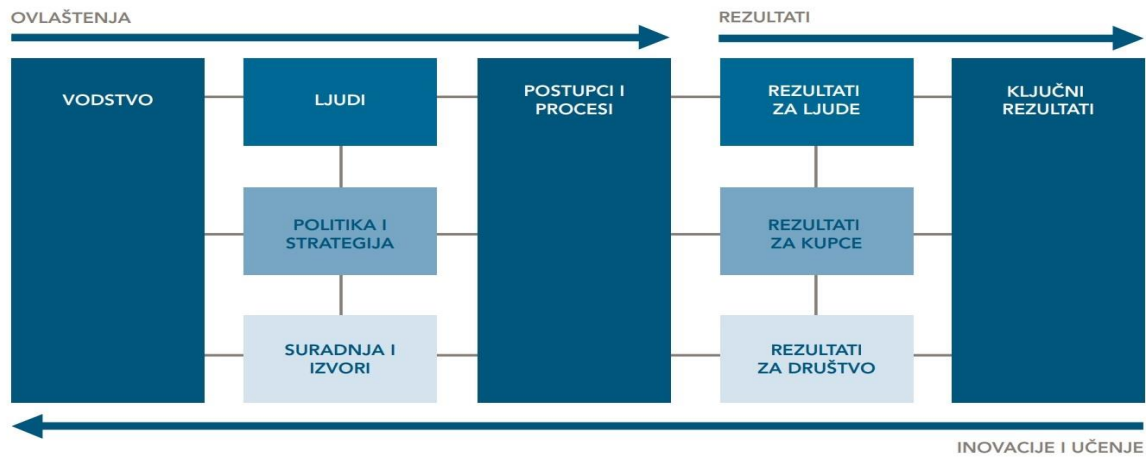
OVLAŠTENJA

REZULTATI

VODSTVO

LJUDI

POLITIKA I STRATEGIJA

SURADNJA I IZVORI

POSTUPCI I PROCESI

REZULTATI ZA LJUDE

REZULTATI ZA KUPCE

REZULTATI ZA DRUŠTVO

KLJUČNI REZULTATI

INOVACIJE I UČENJE